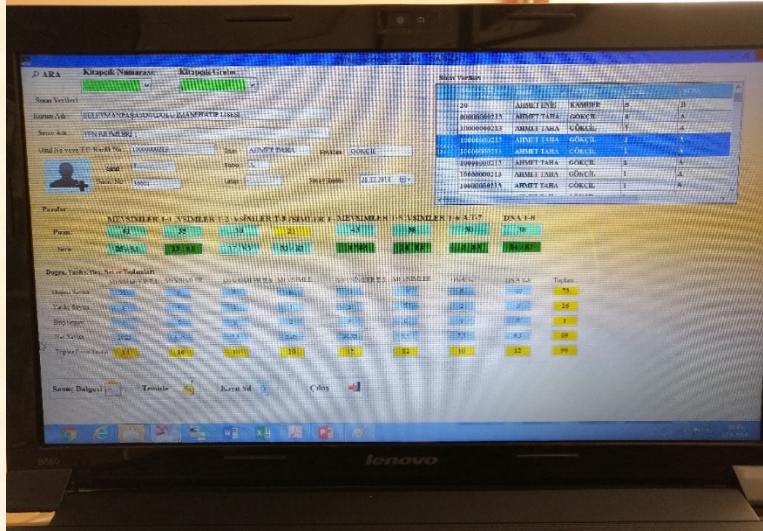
ARA Kitapçık Numarası Kitapçık Grubu

Sınav Verileri

Kurum Adı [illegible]

Sınav Adı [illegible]

Okul No veya T.C. Kimlik No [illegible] İsim AHMET TAHA Soyisim GÖKÇE

Sınıf Şube

Puanlar

Puan

Net

Doğru, Yanlış, Boş, Net ve Toplamları

Doğru Sayısı

Yanlış Sayısı

Boş Sayısı

Net Sayısı

Toplam

Toplam
75
24
1
69
99

Sınavı Dağıt Temizle Kayıt Sil Çıkış

Sınav Verileri

| | | | | |
|---|---|---|---|---|
| 20 | AHMET ENES | KAMBER | 8 | B |
| 10000000213 | AHMET TAHA | GÖKÇE | 8 | A |
| 10000000213 | AHMET TAHA | GÖKÇE | 1 | A |
| 10000000213 | AHMET TAHA | GÖKÇE | 1 | A |
| 10000000213 | AHMET TAHA | GÖKÇE | 1 | A |
| 10000000213 | AHMET TAHA | GÖKÇE | 1 | A |
| 10000000213 | AHMET TAHA | GÖKÇE | 1 | A |
| 10000000213 | AHMET TAHA | GÖKÇE | 1 | A |

lenovo